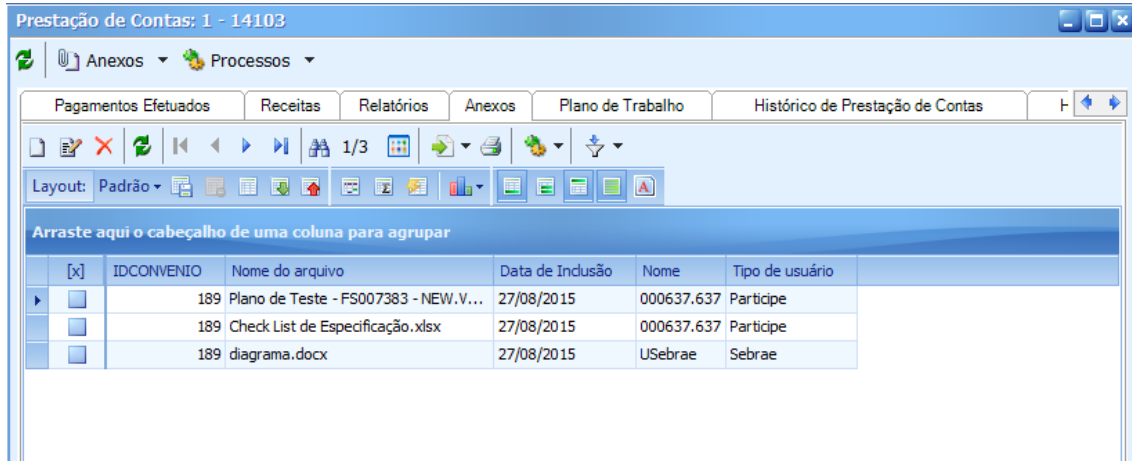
Prestação de Contas: 1 - 14103

Anexos ▾ Processos ▾

Pagamentos Efetuados | Receitas | Relatórios | Anexos | Plano de Trabalho | Histórico de Prestação de Contas | H

1/3

Layout: Padrão ▾

Arraste aqui o cabeçalho de uma coluna para agrupar

| [x] | IDCONVENIO | Nome do arquivo | Data de Inclusão | Nome | Tipo de usuário |
|---|---|---|---|---|---|
| | 189 | Plano de Teste - FS007383 - NEW.V... | 27/08/2015 | 000637.637 | Particpe |
| | 189 | Check List de Especificação.xlsx | 27/08/2015 | 000637.637 | Particpe |
| | 189 | diagrama.docx | 27/08/2015 | USebrae | Sebrae |